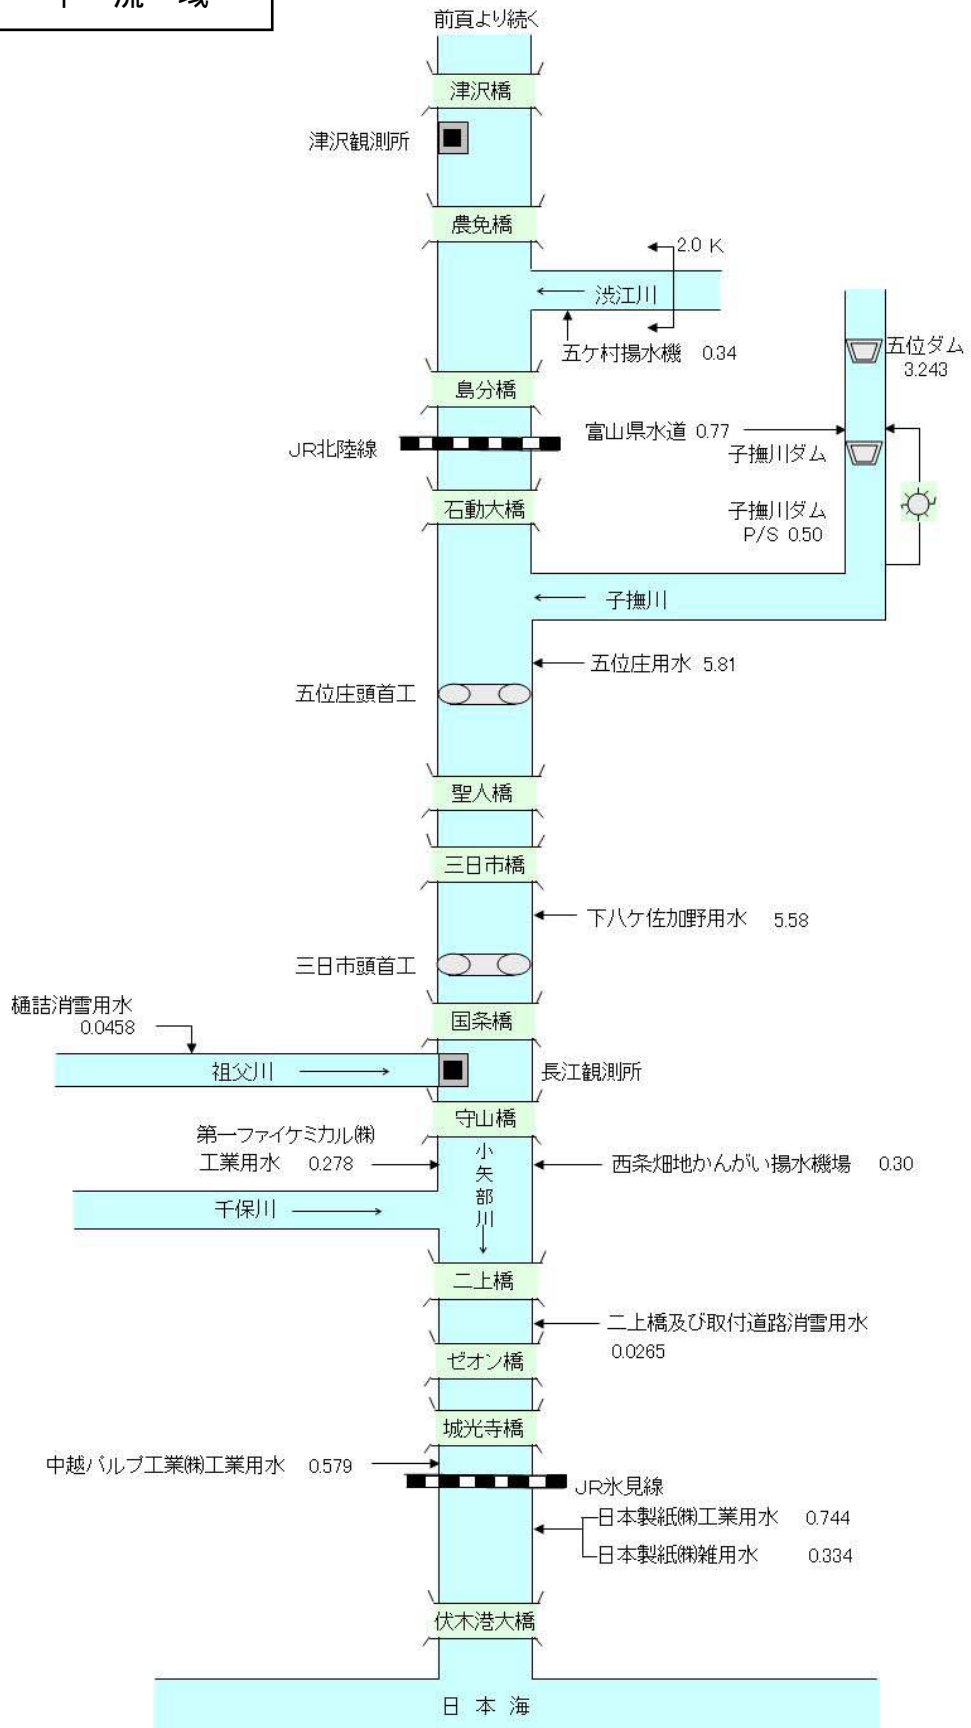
下 流 域

前頁より続く

津沢橋

津沢観測所

農免橋

2.0 K

渋江川

五ケ村揚水機 0.34

五位ダム
3.243

島分橋

富山県水道 0.77

JR北陸線

子撫川ダム

石動大橋

子撫川ダム
P/S 0.50

子撫川

五位庄用水 5.81

五位庄頭首工

聖人橋

三日市橋

下八ケ佐加野用水 5.58

三日市頭首工

樋詰消雪用水
0.0458

国条橋

祖父川

長江観測所

守山橋

第一ファイケミカル㈱
工業用水 0.278

小矢部川

西条畑地かんがい揚水機場 0.30

千保川

二上橋

二上橋及び取付道路消雪用水
0.0265

ゼオン橋

城光寺橋

中越パルプ工業㈱工業用水 0.579

JR氷見線

日本製紙㈱工業用水 0.744

日本製紙㈱雑用水 0.334

伏木港大橋

日 本 海